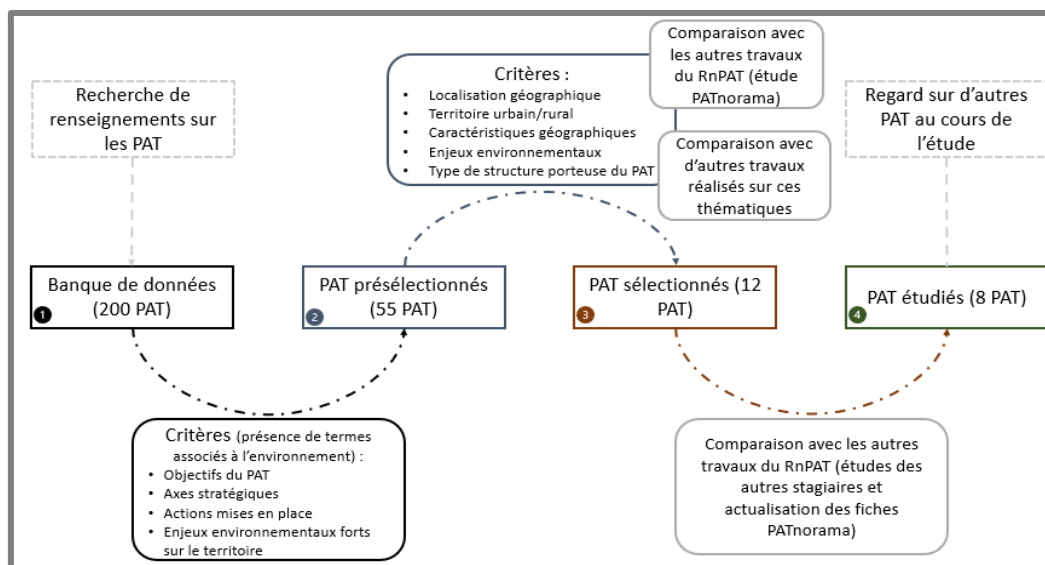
Recherche de renseignements sur les PAT

Critères :
- Localisation géographique
- Territoire urbain/rural
- Caractéristiques géographiques
- Enjeux environnementaux
- Type de structure porteuse du PAT

Comparaison avec les autres travaux du RnPAT (étude PATnorama)

Comparaison avec d'autres travaux réalisés sur ces thématiques

Regard sur d'autres PAT au cours de l'étude

1 Banque de données (200 PAT)

2 PAT présélectionnés (55 PAT)

3 PAT sélectionnés (12 PAT)

4 PAT étudiés (8 PAT)

Critères (présence de termes associés à l'environnement) :
- Objectifs du PAT
- Axes stratégiques
- Actions mises en place
- Enjeux environnementaux forts sur le territoire

Comparaison avec les autres travaux du RnPAT (études des autres stagiaires et actualisation des fiches PATnorama)